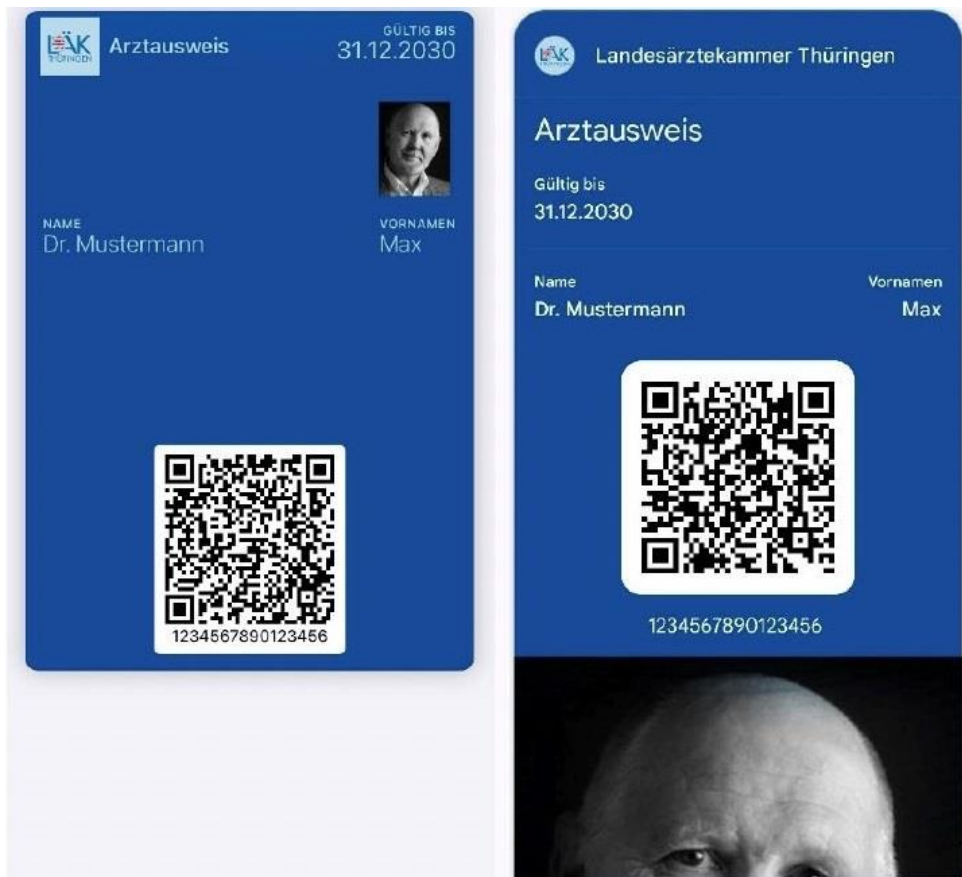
LÄK THÜRINGEN Arztausweis

GÜLTIG BIS
31.12.2030

NAME
Dr. Mustermann

VORNAMEN
Max

1234567890123456

LÄK Landesärztekammer Thüringen

Arztausweis

Gültig bis
31.12.2030

Name
Dr. Mustermann

Vornamen
Max

1234567890123456